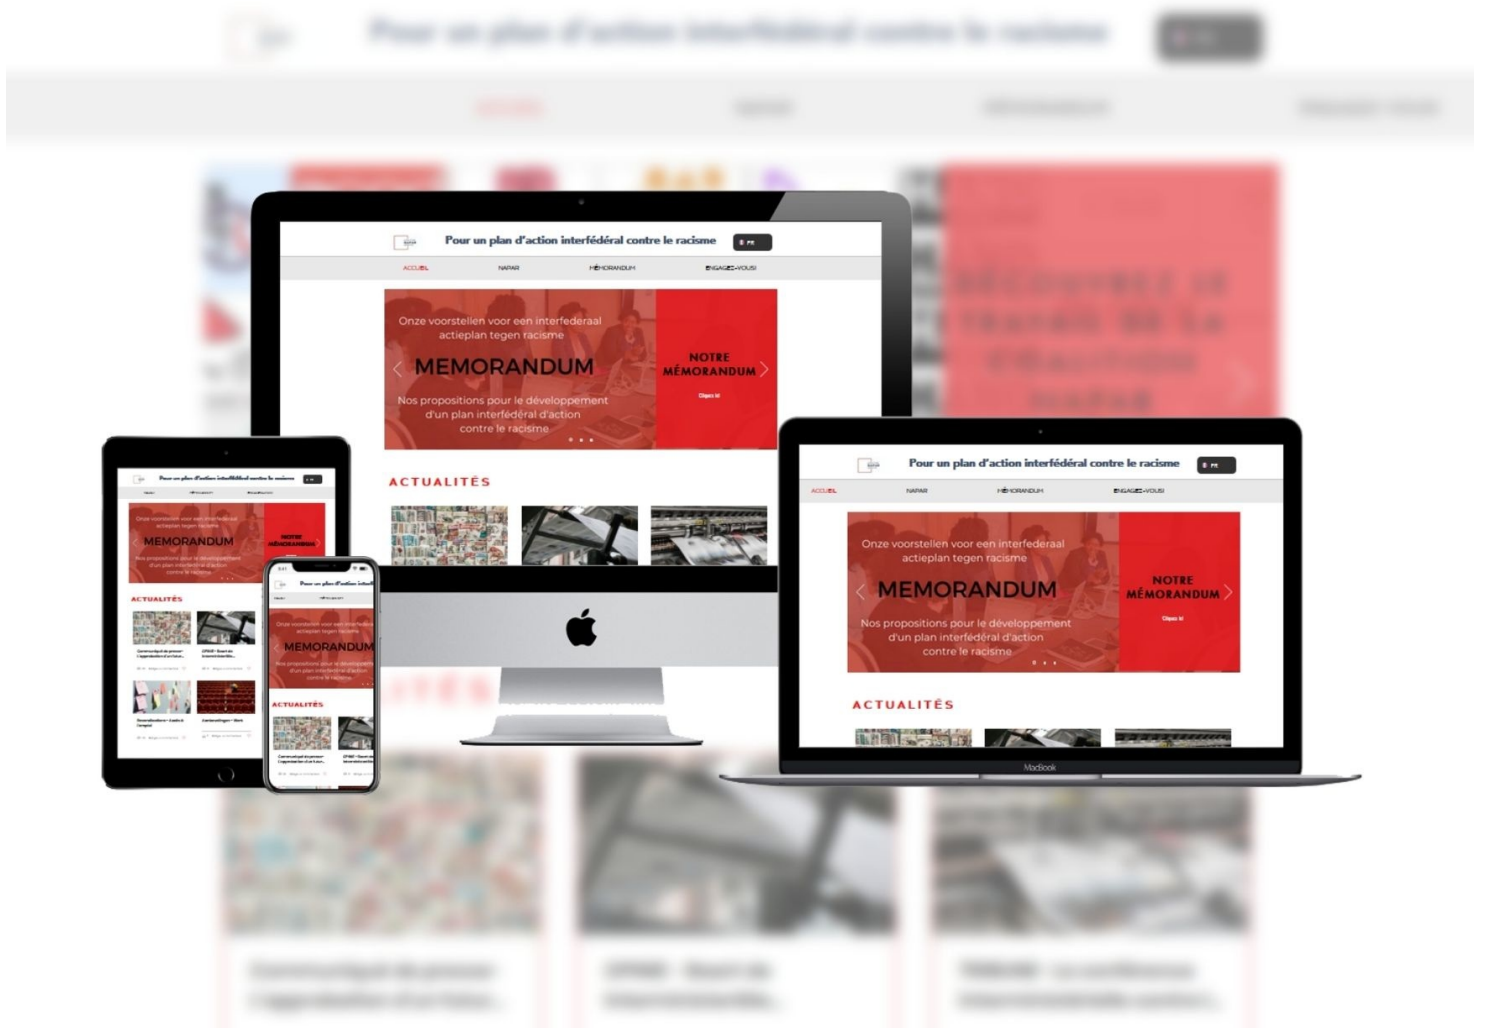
Pour un plan d'action interfédéral contre le racisme

Pour un plan d'action interfédéral contre le racisme

ACCUEIL NAPAR MÉMORANDUM ENGAGEZ-VOUS!

Onze voorstellen voor een interfederaal actieplan tegen racisme

MEMORANDUM

Nos propositions pour le développement d'un plan interfédéral d'action contre le racisme

NOTRE MÉMORANDUM

Cliquez ici

ACTUALITÉS

Pour un plan d'action interfédéral contre le racisme

ACCUEIL NAPAR MÉMORANDUM ENGAGEZ-VOUS!

Onze voorstellen voor een interfederaal actieplan tegen racisme

MEMORANDUM

Nos propositions pour le développement d'un plan interfédéral d'action contre le racisme

NOTRE MÉMORANDUM

Cliquez ici

ACTUALITÉS

MacBook

MEMORANDUM

NOTRE MÉMORANDUM

ACTUALITÉS

Onze voorstellen voor een interfederaal actieplan tegen racisme

MEMORANDUM

Nos propositions pour le développement d'un plan interfédéral d'action contre le racisme

ACTUALITÉS